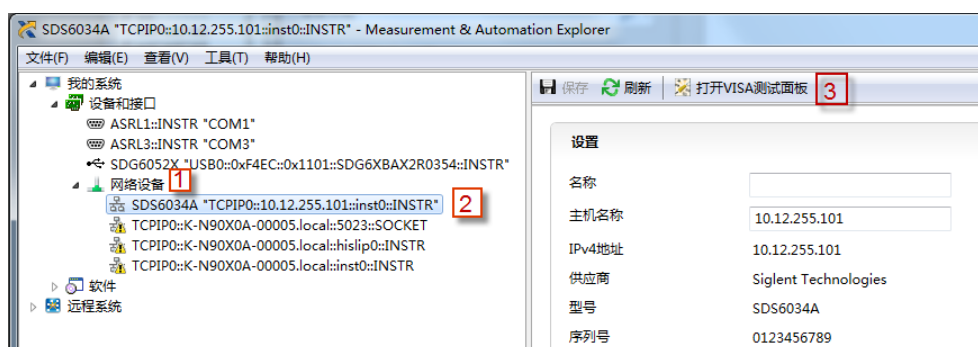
SDS6034A "TCPIP0::10.12.255.101::inst0::INSTR" - Measurement & Automation Explorer

文件(F) 编辑(E) 查看(V) 工具(T) 帮助(H)

我的系统
设备和接口
ASRL1::INSTR "COM1"
ASRL3::INSTR "COM3"
SDG6052X "USB0::0xF4EC::0x1101::SDG6XBAX2R0354::INSTR"
网络设备 1
SDS6034A "TCPIP0::10.12.255.101::inst0::INSTR" 2
TCPIP0::K-N90X0A-00005.local::5023::SOCKET
TCPIP0::K-N90X0A-00005.local::hislip0::INSTR
TCPIP0::K-N90X0A-00005.local::inst0::INSTR
软件
远程系统

保存 刷新 打开VISA测试面板 3

设置

| 名称 | |
|---|---|
| 主机名称 | 10.12.255.101 |
| IPv4地址 | 10.12.255.101 |
| 供应商 | Siglent Technologies |
| 型号 | SDS6034A |
| 序列号 | 0123456789 |